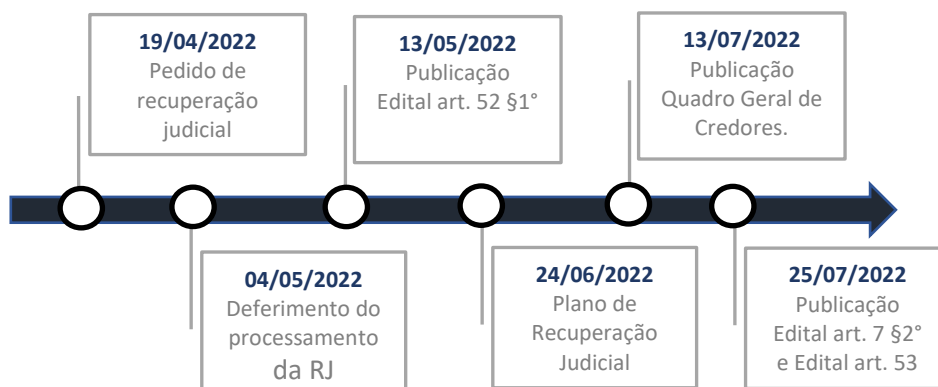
19/04/2022
Pedido de recuperação judicial

13/05/2022
Publicação
Edital art. 52 §1°

13/07/2022
Publicação
Quadro Geral de Credores.

04/05/2022
Deferimento do processamento da RJ

24/06/2022
Plano de Recuperação Judicial

25/07/2022
Publicação
Edital art. 7 §2° e Edital art. 53